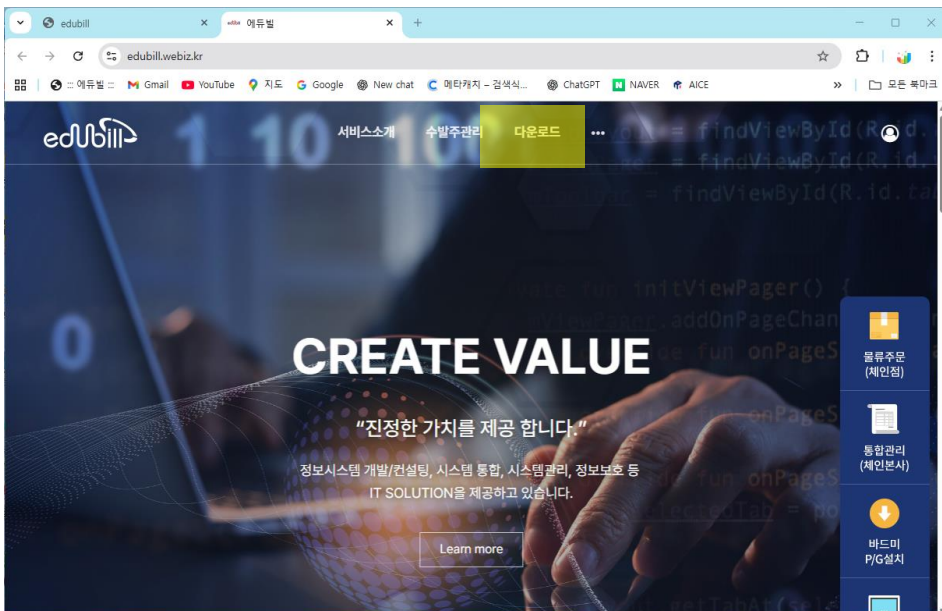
edubill
에듀빌
edubill.webiz.kr
::: 에듀빌 ::: Gmail YouTube 지도 Google New chat 메타캐치 – 검색식... ChatGPT NAVER AICE 모든 북마크

edubill 서비스소개 수발주관리 다운로드 •••

CREATE VALUE

"진정한 가치를 제공 합니다."

정보시스템 개발/컨설팅, 시스템 통합, 시스템관리, 정보보호 등 IT SOLUTION을 제공하고 있습니다.

Learn more

물류주문 (체인점)

통합관리 (체인본사)

바드미 P/G설치